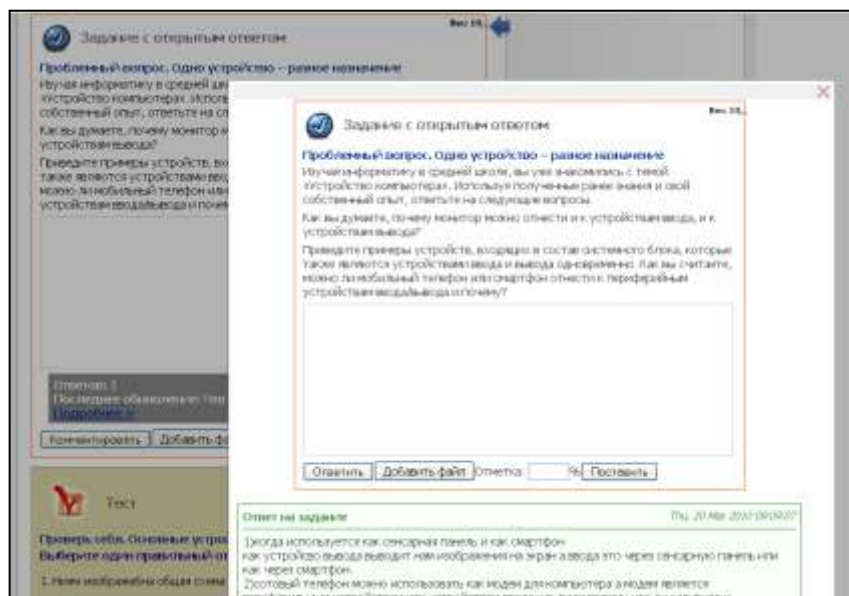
Задание с открытым ответом

Вес 10

Проблемный вопрос. Одно устройство – разное назначение

Изучая информатику в средней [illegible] "Устройство компьютера". Исполь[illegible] собственный опыт, ответьте на сл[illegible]

Как вы думаете, почему монитор м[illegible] устройствам вывода?

Приведите примеры устройств, вх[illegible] также являются устройствами ввод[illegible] можно ли мобильный телефон или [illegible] устройствам ввода/вывода и почем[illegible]

Задание с открытым ответом

Вес 10

Проблемный вопрос. Одно устройство – разное назначение

Изучая информатику в средней школе, вы уже знакомились с темой "Устройство компьютера". Используя полученные ранее знания и свой собственный опыт, ответьте на следующие вопросы.

Как вы думаете, почему монитор можно отнести и к устройствам ввода, и к устройствам вывода?

Приведите примеры устройств, входящих в состав системного блока, которые также являются устройствами ввода и вывода одновременно. Как вы считаете, можно ли мобильный телефон или смартфон отнести к периферийным устройствам ввода/вывода и почему?

Ответить | Добавить файл | Отметка: [ ] % | Поставить

Ответов 1
Последнее обновление: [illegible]
Подробнее »

Комментировать | Добавить ф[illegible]

Тест

Проверь себя. Основные устр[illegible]
Выберите один правильный от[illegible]

1. Нами изображены общая схема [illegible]

Ответ на задание

Thu, 20 Mar 2010 09:09:07

1)когда используется как сенсорная панель и как смартфон
как устройство вывода выводит нам изображения на экран а ввода это через сенсорную панель или как через смартфон.
2)сотовый телефон можно использовать как модем для компьютера а модем является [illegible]